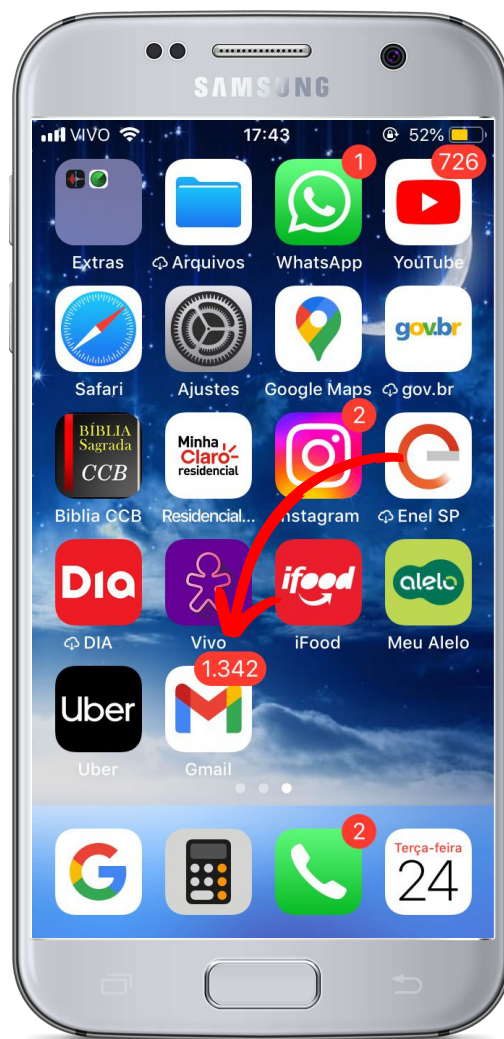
SAMSUNG

VIVO 17:43 52%

Extras
Arquivos
1
WhatsApp
726
YouTube

Safari
Ajustes
Google Maps
gov.br
gov.br

BÍBLIA Sagrada CCB
Biblia CCB
Minha Claro residencial
Residencial...
2
Instagram
Enel SP

Dia
DIA
Vivo
ifood
iFood
alelo
Meu Alelo

Uber
Uber
1.342
Gmail

2
Terça-feira
24